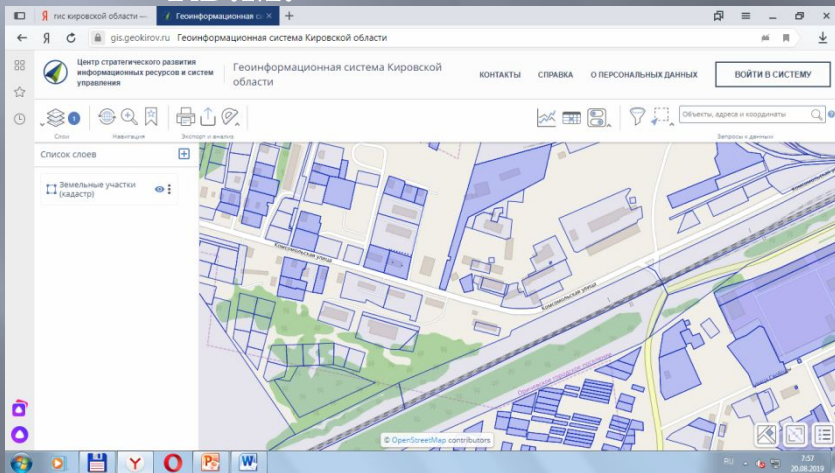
гис кировской области —
Геоинформационная с
gis.geokirov.ru Геоинформационная система Кировской области
Центр стратегического развития информационных ресурсов и систем управления
Геоинформационная система Кировской области
КОНТАКТЫ
СПРАВКА
О ПЕРСОНАЛЬНЫХ ДАННЫХ
ВОЙТИ В СИСТЕМУ
1
Слои
Навигация
Экспорт и анализ
Объекты, адреса и координаты
Запросы к данным
Список слоев
Земельные участки (кадастр)
Комсомольская улица
Комсомольская улица
Комсомольская улица
© OpenStreetMap contributors
RU
7:57
20.08.2019